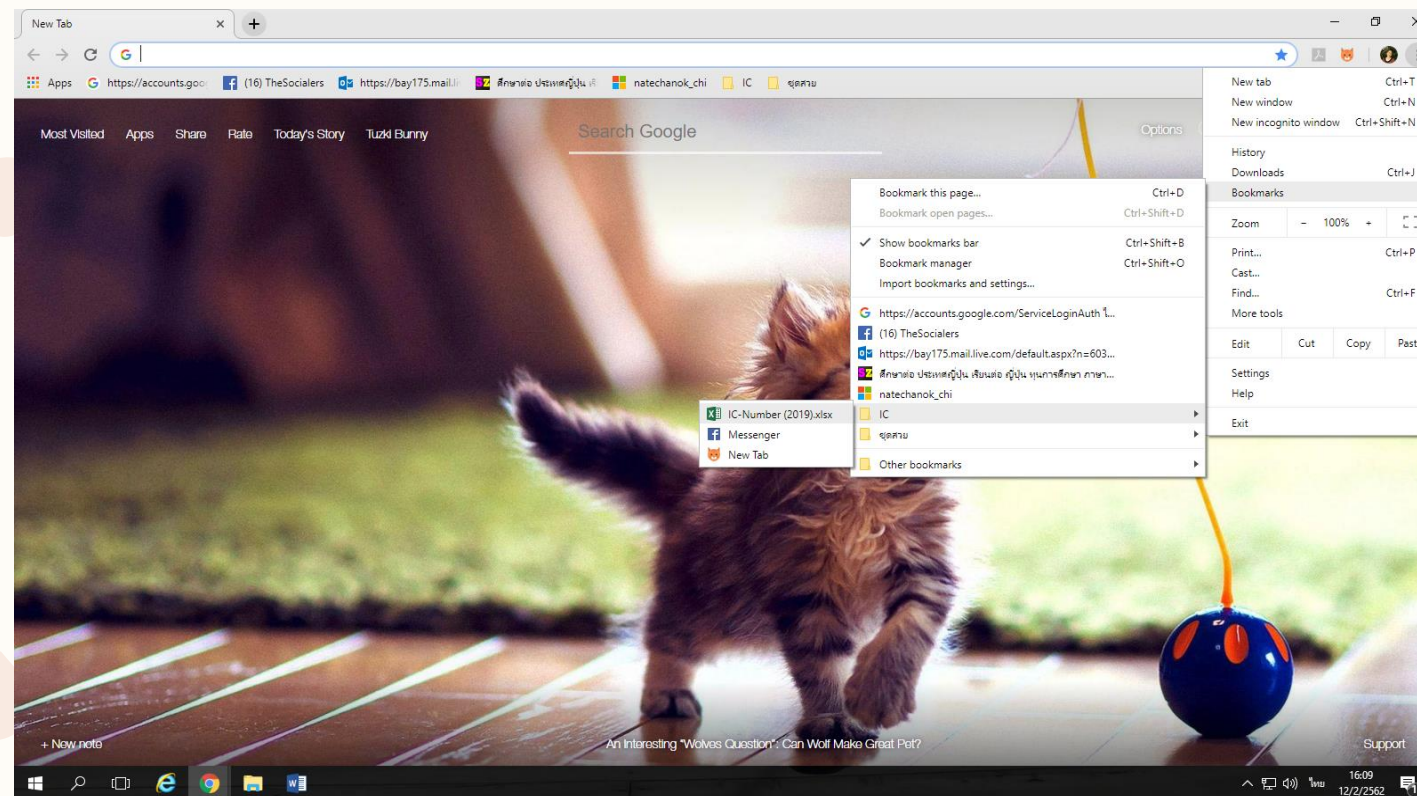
New Tab ×

Apps https://accounts.goo (16) TheSocialers https://bay175.mail.li ศึกษาต่อ ประเทศญี่ปุ่น เ natechanok_chi IC ชุดสาย

Most Visited Apps Share Rate Today's Story Tuzki Bunny

Search Google

Options

Bookmark this page... Ctrl+D
Bookmark open pages... Ctrl+Shift+D
Show bookmarks bar Ctrl+Shift+B
Bookmark manager Ctrl+Shift+O
Import bookmarks and settings...
https://accounts.google.com/ServiceLoginAuth ไ...
(16) TheSocialers
https://bay175.mail.live.com/default.aspx?n=603...
ศึกษาต่อ ประเทศญี่ปุ่น เรียนต่อ ญี่ปุ่น ทุนการศึกษา ภาษา...
natechanok_chi
IC
ชุดสาย
Other bookmarks

IC-Number (2019).xlsx
Messenger
New Tab

New tab Ctrl+T
New window Ctrl+N
New incognito window Ctrl+Shift+N
History
Downloads Ctrl+J
Bookmarks
Zoom - 100% +
Print... Ctrl+P
Cast...
Find... Ctrl+F
More tools
Edit Cut Copy Past
Settings
Help
Exit

+ New note

An Interesting "Wolves Question": Can Wolf Make Great Pet?

Support

ไทย 16:09 12/2/2562